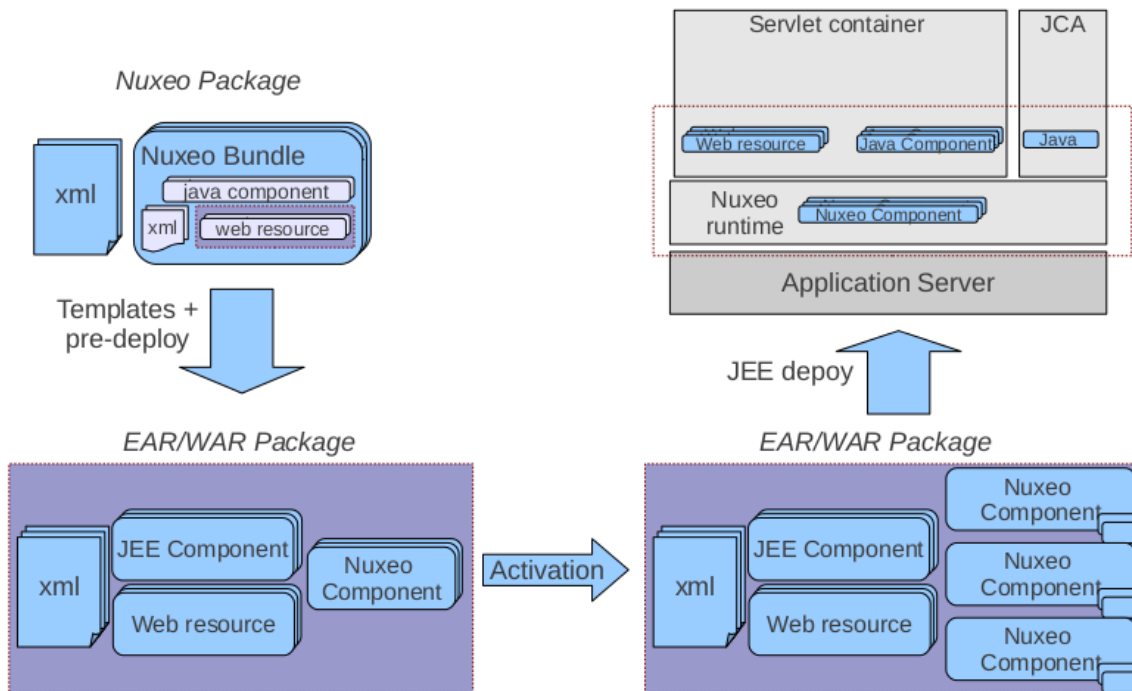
Nuxeo Package

xml

Nuxeo Bundle

java component

xml

web resource

Templates + pre-deploy

EAR/WAR Package

xml

JEE Component

Web resource

Nuxeo Component

Activation

Servlet container

JCA

Web resource

Java Component

Java

Nuxeo runtime

Nuxeo Component

Application Server

JEE depoy

EAR/WAR Package

xml

JEE Component

Web resource

Nuxeo Component

Nuxeo Component

Nuxeo Component